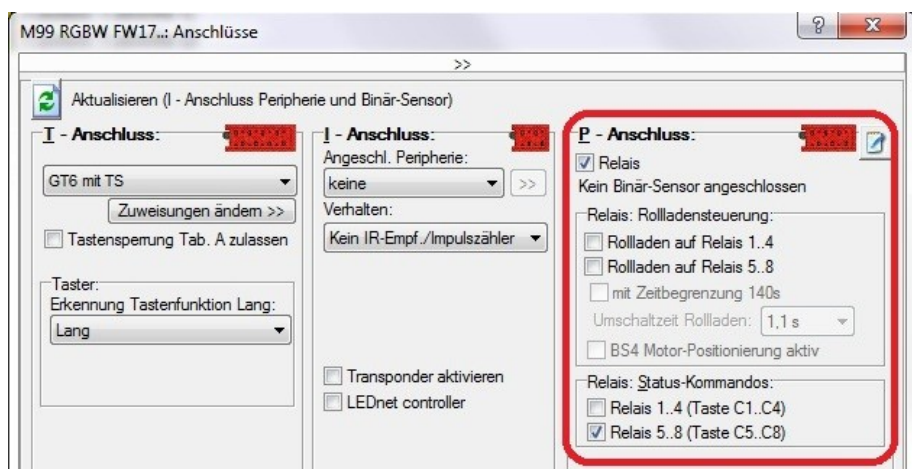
M99 RGBW FW17..: Anschlüsse

?

x

>>

Aktualisieren (I - Anschluss Peripherie und Binär-Sensor)

T - Anschluss:

GT6 mit TS

Zuweisungen ändern >>

Tastensperrung Tab. A zulassen

Taster:
Erkennung Tastenfunktion Lang:

Lang

I - Anschluss:

Angeschl. Peripherie:

keine

>>

Verhalten:

Kein IR-Empf./Impulszähler

Transponder aktivieren

LEDnet controller

P - Anschluss:

Relais

Kein Binär-Sensor angeschlossen

Relais: Rollladensteuerung:

Rollladen auf Relais 1..4

Rollladen auf Relais 5..8

mit Zeitbegrenzung 140s

Umschaltzeit Rollladen: 1,1 s

BS4 Motor-Positionierung aktiv

Relais: Status-Kommandos:

Relais 1..4 (Taste C1..C4)

Relais 5..8 (Taste C5..C8)